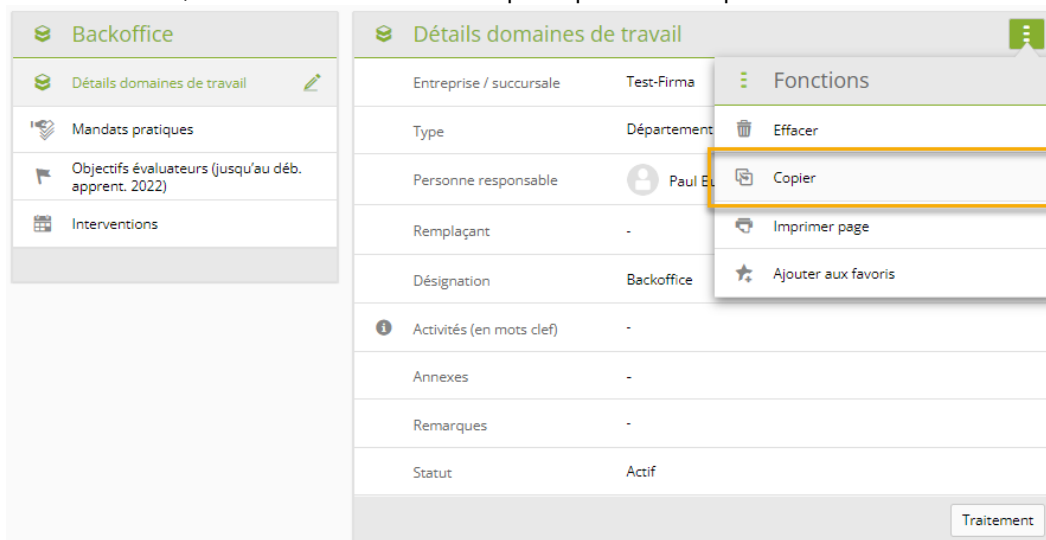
Backoffice

Détails domaines de travail

Mandats pratiques

Objectifs évaluateurs (jusqu'au déb. apprent. 2022)

Interventions

Détails domaines de travail

| | |
|---|---|
| Entreprise / succursale | Test-Firma |
| Type | Département |
| Personne responsable | Paul E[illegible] |
| Remplaçant | - |
| Désignation | Backoffice |
| Activités (en mots clef) | - |
| Annexes | - |
| Remarques | - |
| Statut | Actif |

Fonctions

Effacer

Copier

Imprimer page

Ajouter aux favoris

Traitement